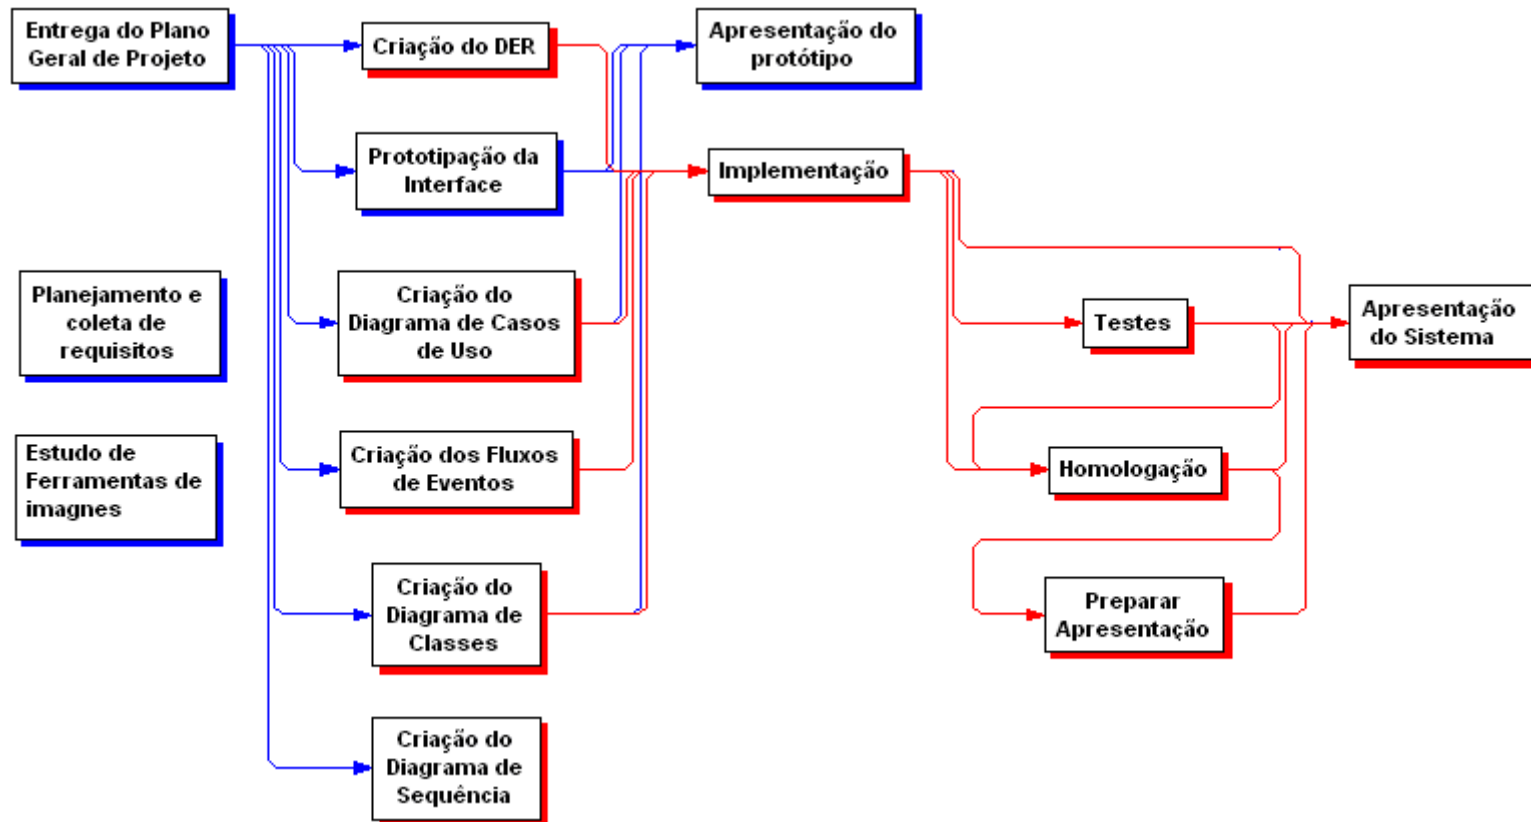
Entrega do Plano Geral de Projeto

Criação do DER

Apresentação do protótipo

Prototipação da Interface

Implementação

Planejamento e coleta de requisitos

Criação do Diagrama de Casos de Uso

Testes

Apresentação do Sistema

Estudo de Ferramentas de imagnes

Criação dos Fluxos de Eventos

Homologação

Criação do Diagrama de Classes

Preparar Apresentação

Criação do Diagrama de Sequência